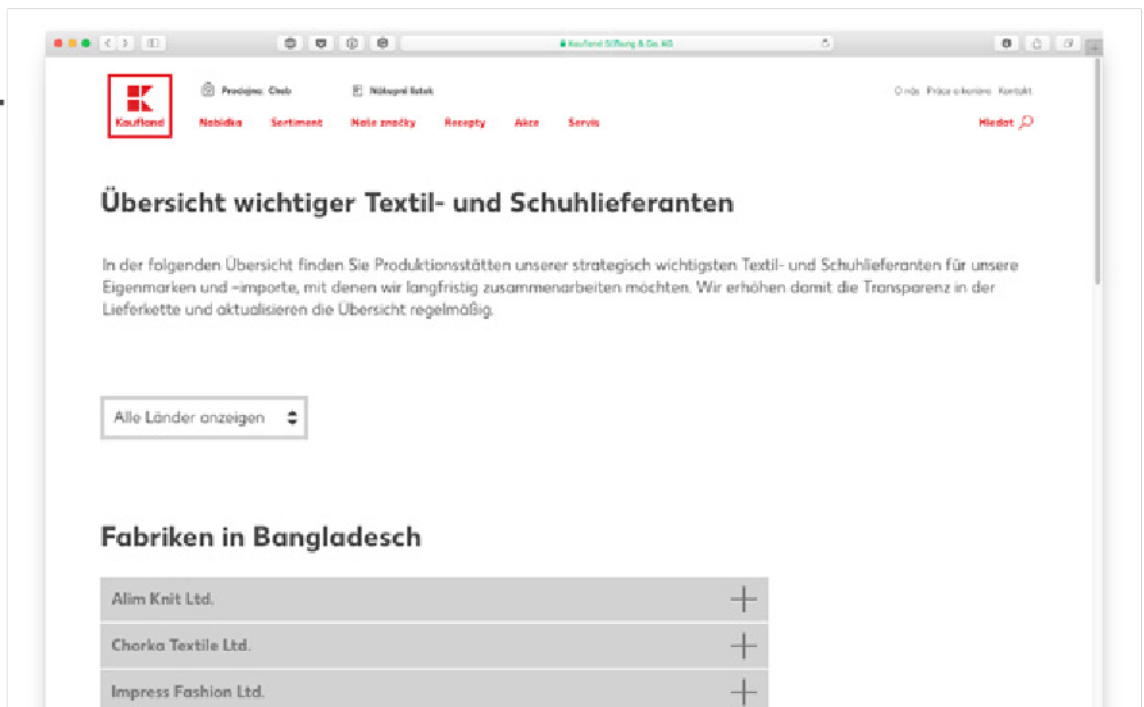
Kaufland Stiftung & Co. KG

Kaufland

Prodejna: Cheb

Nákupní lístek

O nás Práce v Kaufland Kontakt

Nabídka Sortiment Naše značky Recepty Akce Servis

Hledat

Übersicht wichtiger Textil- und Schuhlieferanten

In der folgenden Übersicht finden Sie Produktionsstätten unserer strategisch wichtigsten Textil- und Schuhlieferanten für unsere Eigenmarken und -importe, mit denen wir langfristig zusammenarbeiten möchten. Wir erhöhen damit die Transparenz in der Lieferkette und aktualisieren die Übersicht regelmäßig.

Alle Länder anzeigen

Fabriken in Bangladesch

Alim Knit Ltd.

Chorka Textile Ltd.

Impress Fashion Ltd.